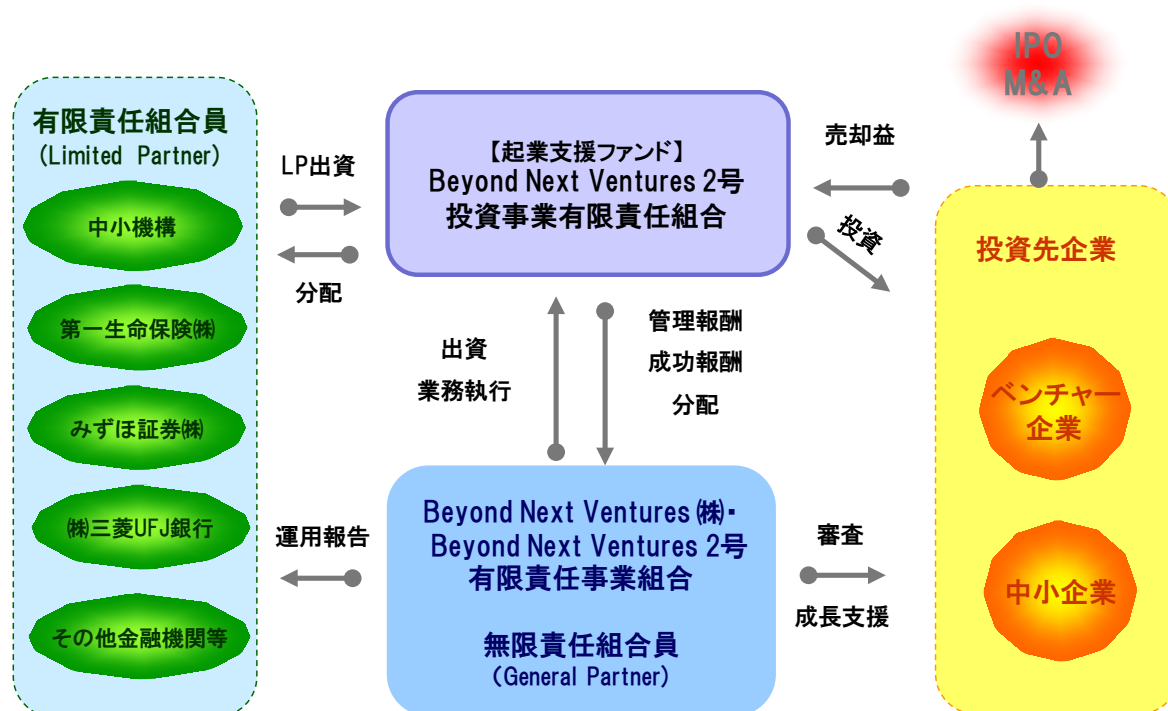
IPO
M&A

有限責任組合員
(Limited Partner)

中小機構

第一生命保険㈱

みずほ証券㈱

㈱三菱UFJ銀行

その他金融機関等

LP出資

分配

【起業支援ファンド】
Beyond Next Ventures 2号
投資事業有限責任組合

売却益

投資

投資先企業

ベンチャー企業

中小企業

出資
業務執行

管理報酬
成功報酬
分配

運用報告

Beyond Next Ventures㈱・
Beyond Next Ventures 2号
有限責任事業組合

無限責任組合員
(General Partner)

審査

成長支援